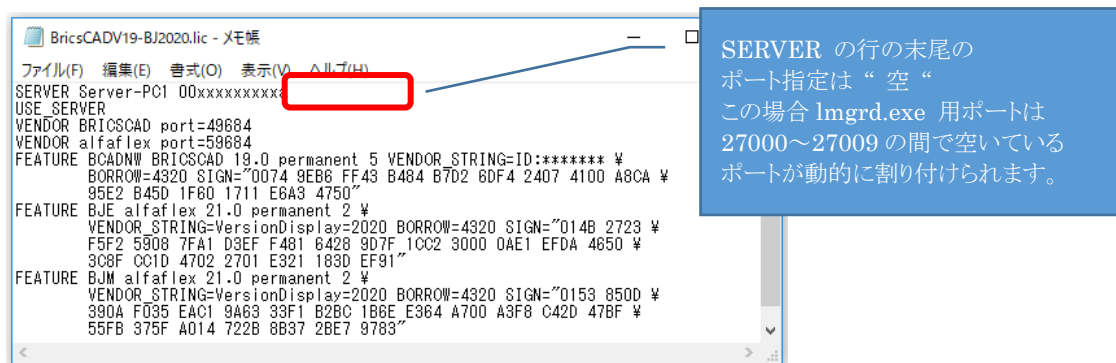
BricsCADV19-BJ2020.lic - メモ帳

ファイル(F) 編集(E) 書式(O) 表示(V) ヘルプ(H)

SERVER Server-PC1 00xxxxxxxxxx
USE_SERVER
VENDOR BRICSCAD port=49684
VENDOR alfaflex port=59684
FEATURE BCADNW BRICSCAD 19.0 permanent 5 VENDOR_STRING=ID:******* ¥
BORROW=4320 SIGN="0074 9EB6 FF43 B484 B7D2 6DF4 2407 4100 A8CA ¥
95E2 B45D 1F60 1711 E6A3 4750"
FEATURE BJE alfaflex 21.0 permanent 2 ¥
VENDOR_STRING=VersionDisplay=2020 BORROW=4320 SIGN="014B 2723 ¥
F5F2 5908 7FA1 D3EF F481 6428 9D7F 1CC2 3000 0AE1 EFDA 4650 ¥
3C8F CC1D 4702 2701 E321 183D EF91"
FEATURE BJM alfaflex 21.0 permanent 2 ¥
VENDOR_STRING=VersionDisplay=2020 BORROW=4320 SIGN="0153 850D ¥
390A F035 EAC1 9A63 33F1 B2BC 1B6E E364 A700 A3F8 C42D 47BF ¥
55FB 375F A014 722B 8B37 2BE7 9783"

SERVER の行の末尾の
ポート指定は“ 空“
この場合 lmgrd.exe 用ポートは
27000～27009 の間で空いている
ポートが動的に割り付けられます。